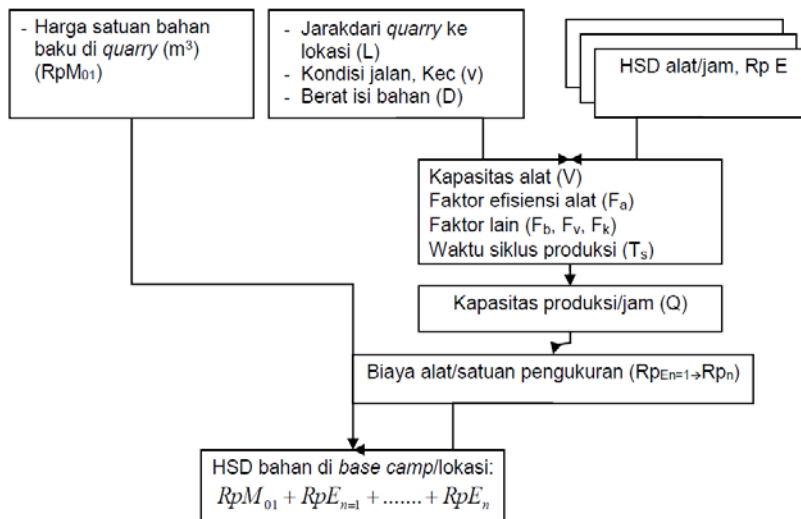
- Harga satuan bahan baku di *quarry* (m$^3$) (RpM$_{01}$)

- Jarakdari *quarry* ke lokasi (L)
- Kondisi jalan, Kec (v)
- Berat isi bahan (D)

HSD alat/jam, Rp E

Kapasitas alat (V)
Faktor efisiensi alat (F$_a$)
Faktor lain (F$_b$, F$_v$, F$_k$)
Waktu siklus produksi (T$_s$)

Kapasitas produksi/jam (Q)

Biaya alat/satuan pengukuran (Rp$_{En=1 \rightarrow}$Rp$_n$)

HSD bahan di *base camp*/lokasi:
$RpM_{01} + RpE_{n=1} + ....... + RpE_n$